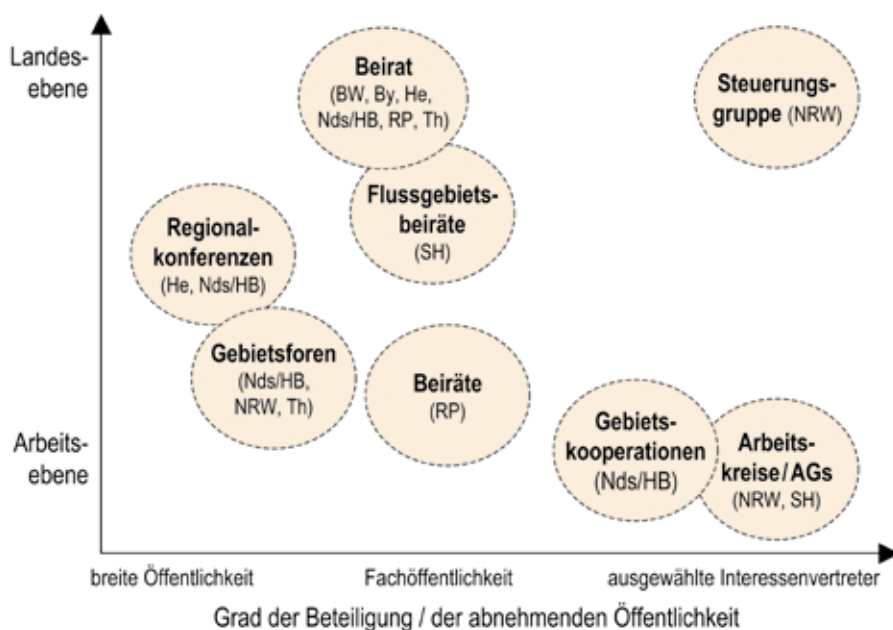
Landesebene

Arbeitsebene

Beirat
(BW, By, He, Nds/HB, RP, Th)

Steuerungsgruppe (NRW)

Flussgebietsbeiräte
(SH)

Regionalkonferenzen
(He, Nds/HB)

Gebietsforen
(Nds/HB, NRW, Th)

Beiräte
(RP)

Gebietskooperationen
(Nds/HB)

Arbeitskreise / AGs
(NRW, SH)

breite Öffentlichkeit

Fachöffentlichkeit

ausgewählte Interessenvertreter

Grad der Beteiligung / der abnehmenden Öffentlichkeit